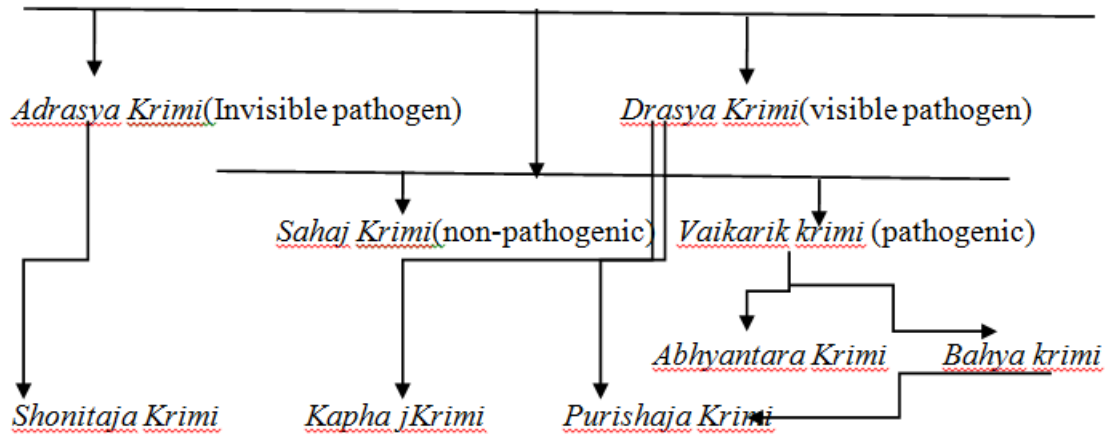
Adrasya Krimi(Invisible pathogen)

Drasya Krimi(visible pathogen)

Sahaj Krimi(non-pathogenic)

Vaikarik krimi (pathogenic)

Abhyantara Krimi

Bahya krimi

Shonitaja Krimi

Kapha jKrimi

Purishaja Krimi